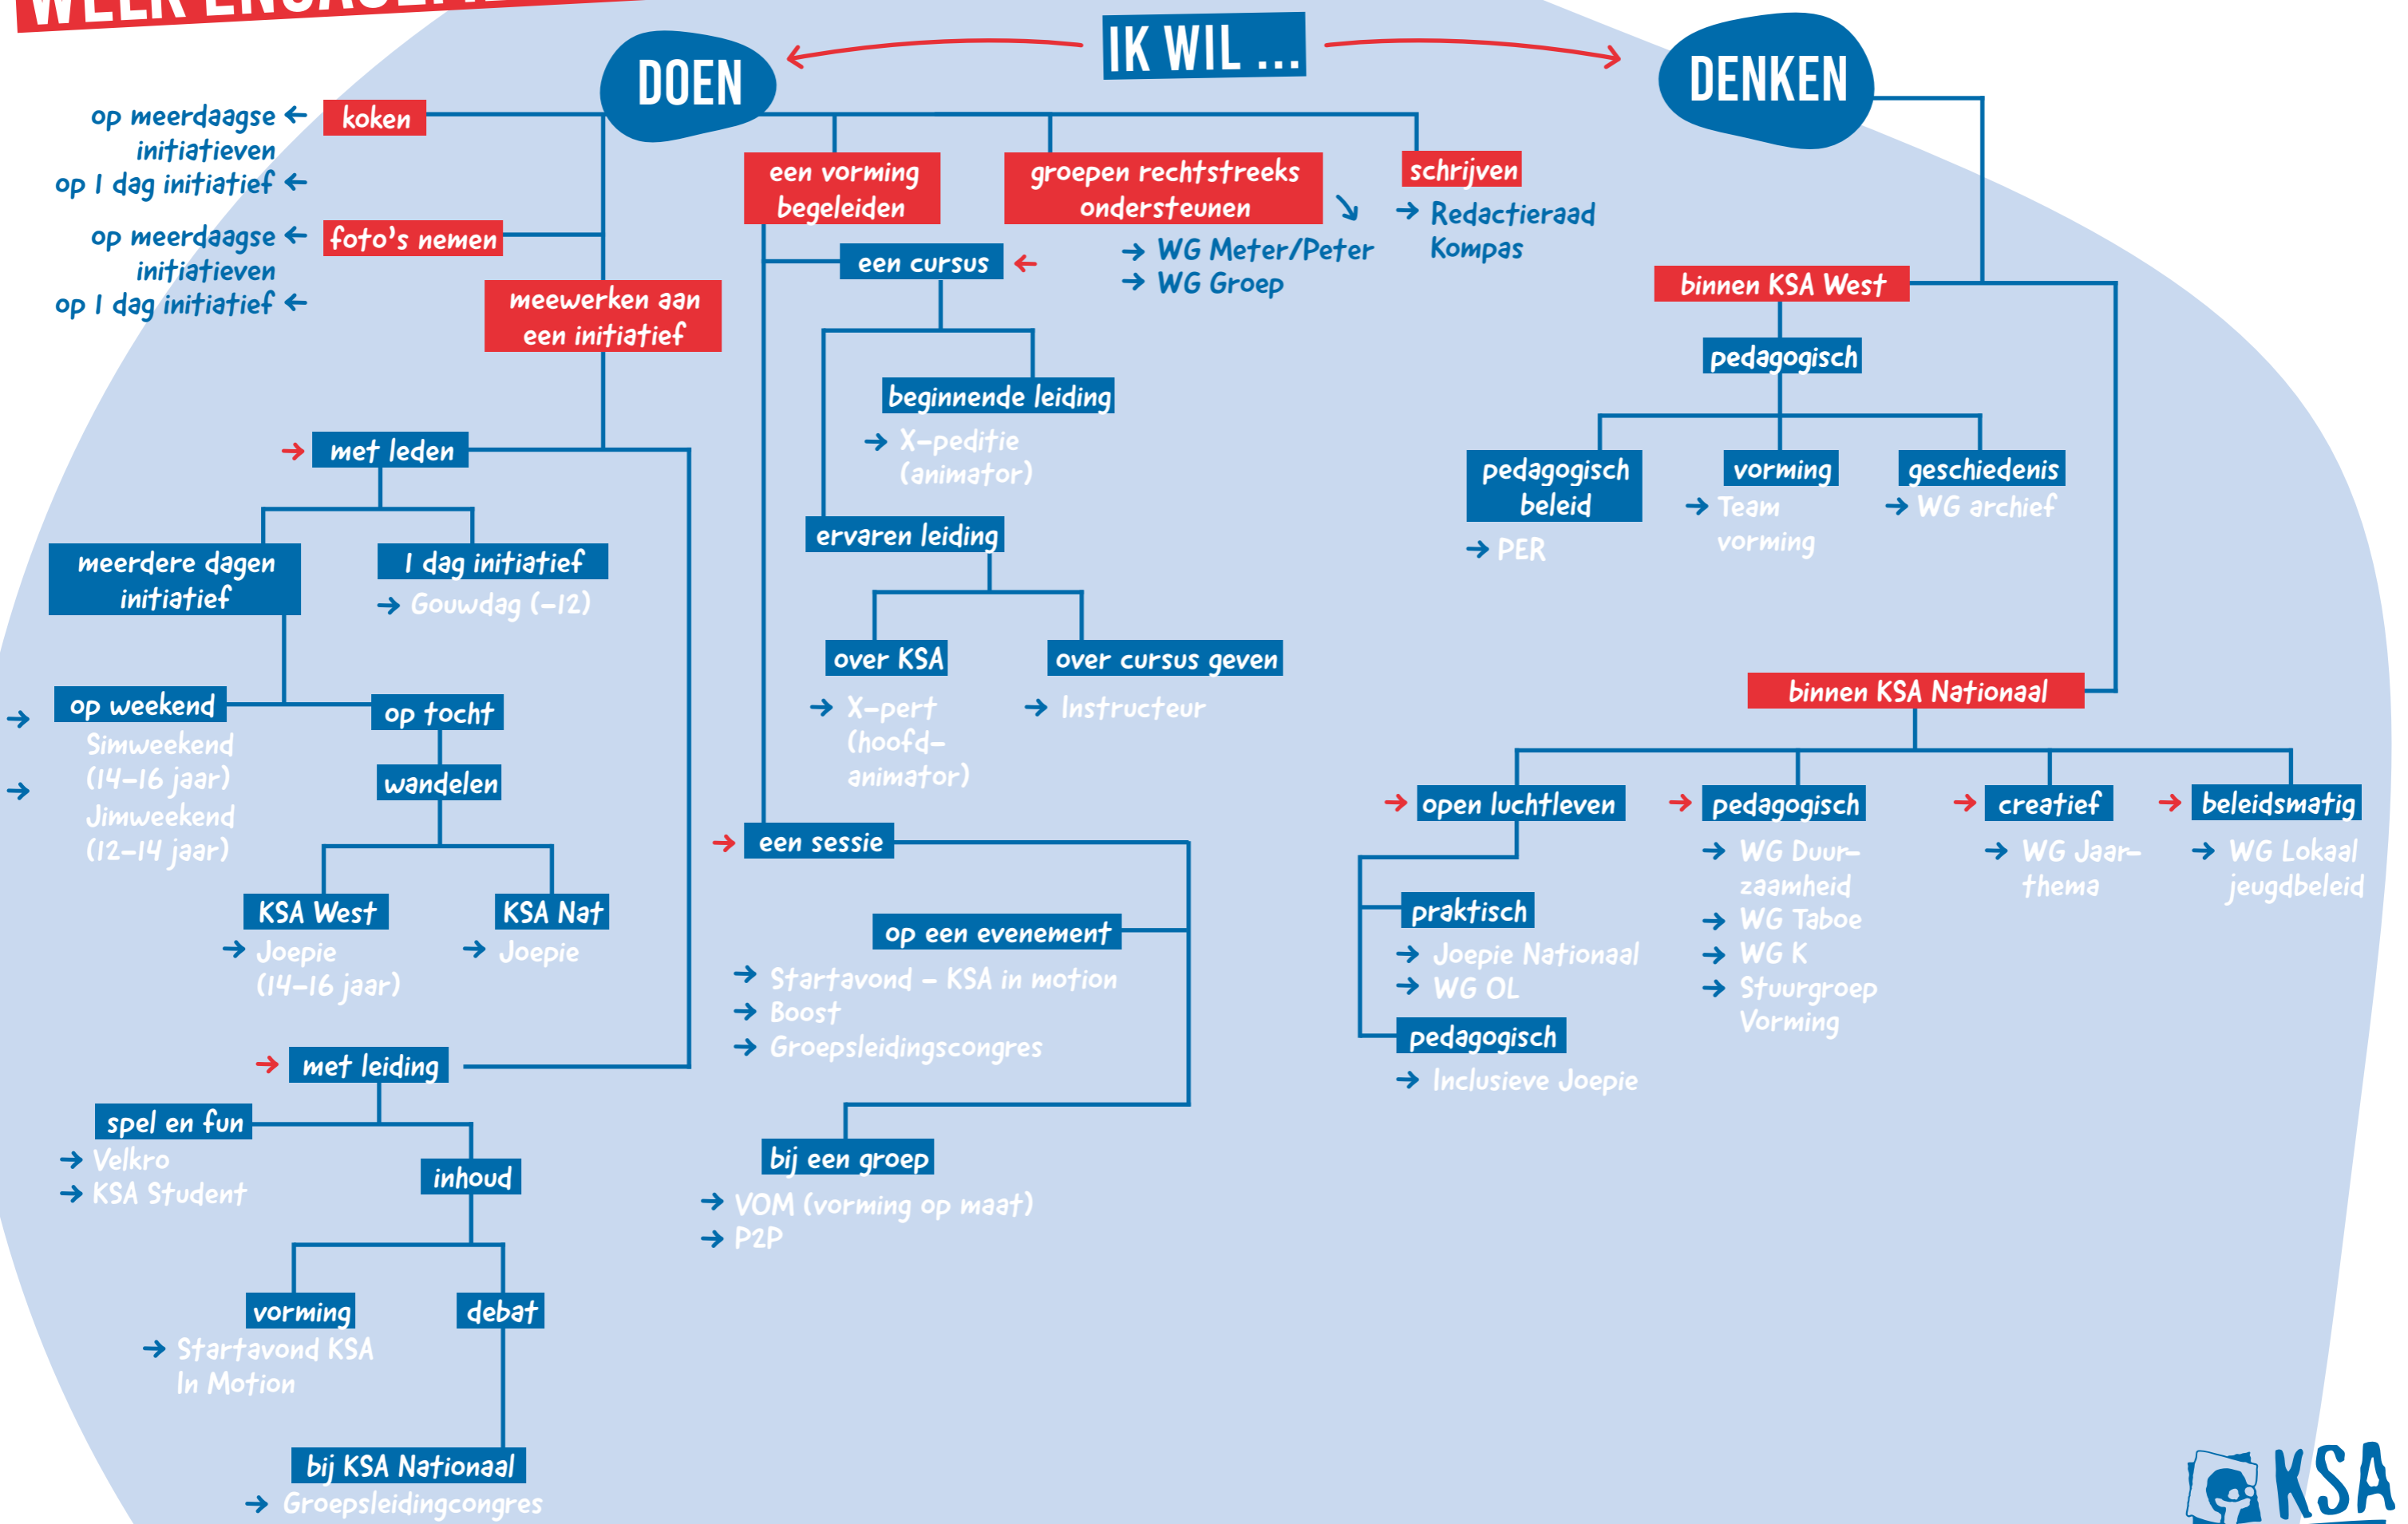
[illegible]

IK WIL ...

DOEN

DENKEN

koken
op meerdaagse initiatieven
op 1 dag initiatief

foto's nemen
op meerdaagse initiatieven
op 1 dag initiatief

meewerken aan een initiatief

met leden

meerdere dagen initiatief

1 dag initiatief
→ Gouwdag (-12)

op weekend
→ Simweekend (14-16 jaar)
→ Jimweekend (12-14 jaar)

op tocht

wandelen

KSA West
→ Joepie (14-16 jaar)

KSA Nat
→ Joepie

met leiding

spel en fun
→ Velkro
→ KSA Student

inhoud

vorming
→ Startavond KSA In Motion

debat

bij KSA Nationaal
→ Groepsleidingcongres

een vorming begeleiden

een cursus

beginnende leiding
→ X-peditie (animator)

ervaren leiding

over KSA
→ X-pert (hoofd-animator)

over cursus geven
→ Instructeur

een sessie

op een evenement
→ Startavond - KSA in motion
→ Boost
→ Groepsleidingscongres

bij een groep
→ VOM (vorming op maat)
→ P2P

groepen rechtstreeks ondersteunen
→ WG Meter/Peter
→ WG Groep

schrijven
→ Redactieraad Kompas

binnen KSA West

pedagogisch

pedagogisch beleid
→ PER

vorming
→ Team vorming

geschiedenis
→ WG archief

binnen KSA Nationaal

open luchtleven

praktisch
→ Joepie Nationaal
→ WG OL

pedagogisch
→ Inclusieve Joepie

pedagogisch
→ WG Duurzaamheid
→ WG Taboe
→ WG K
→ Stuurgroep Vorming

creatief
→ WG Jaarthema

beleidsmatig
→ WG Lokaal jeugdbeleid

KSA